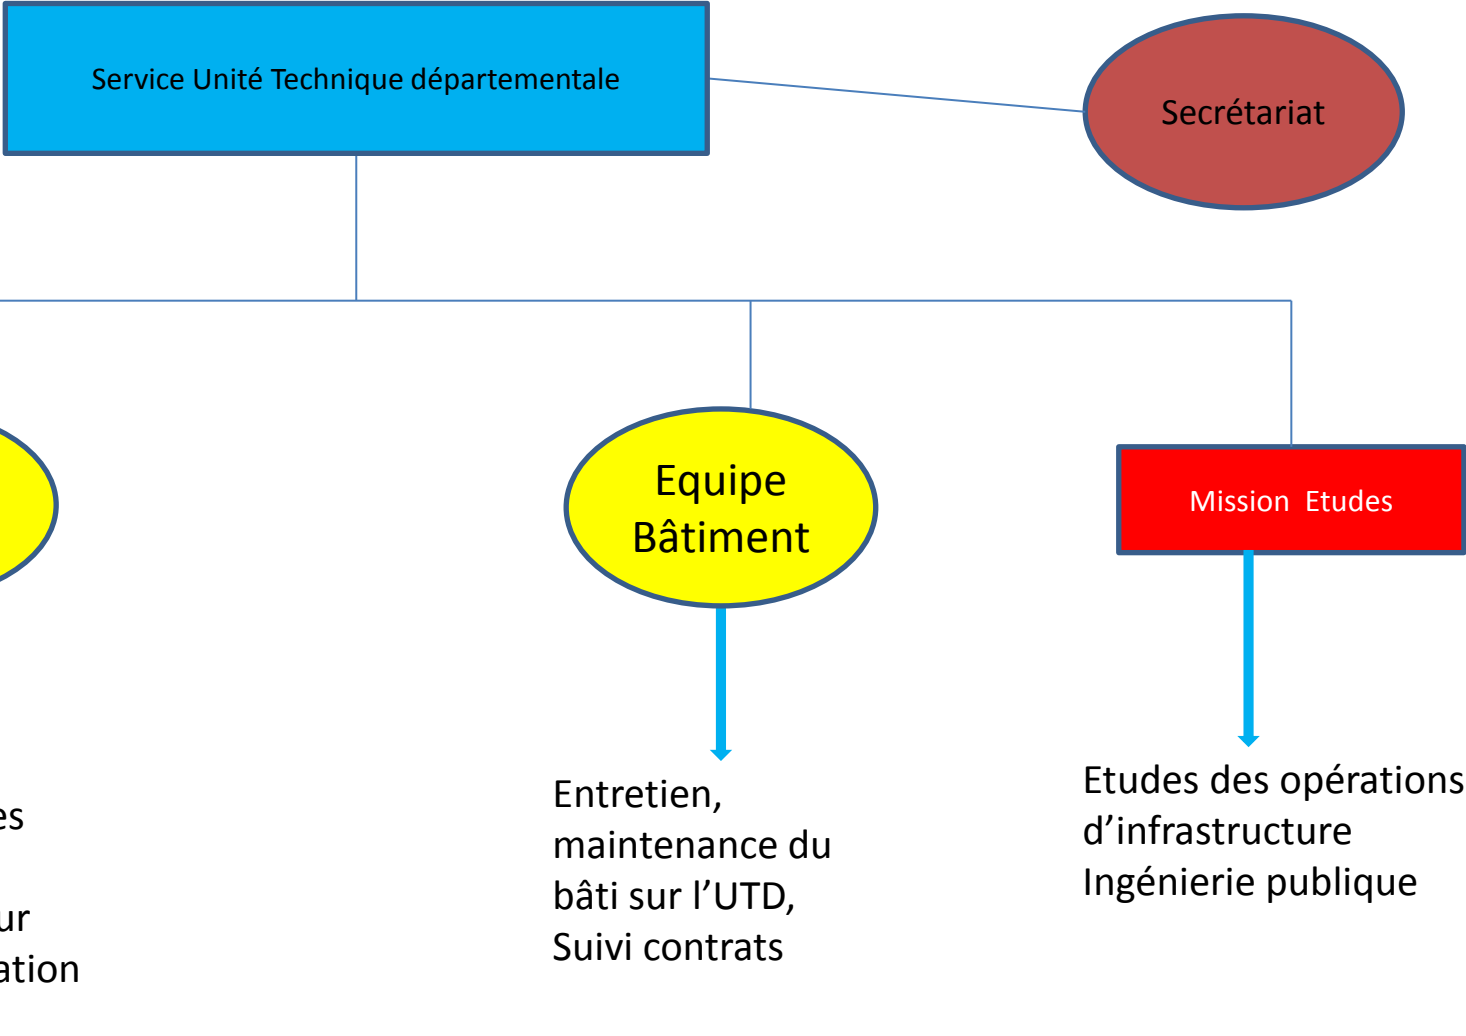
Service Unité Technique départementale

Secrétariat

Equipe Bâtiment

Mission Etudes

es

ur
ation

Entretien, maintenance du bâti sur l'UTD, Suivi contrats

Etudes des opérations d'infrastructure
Ingénierie publique